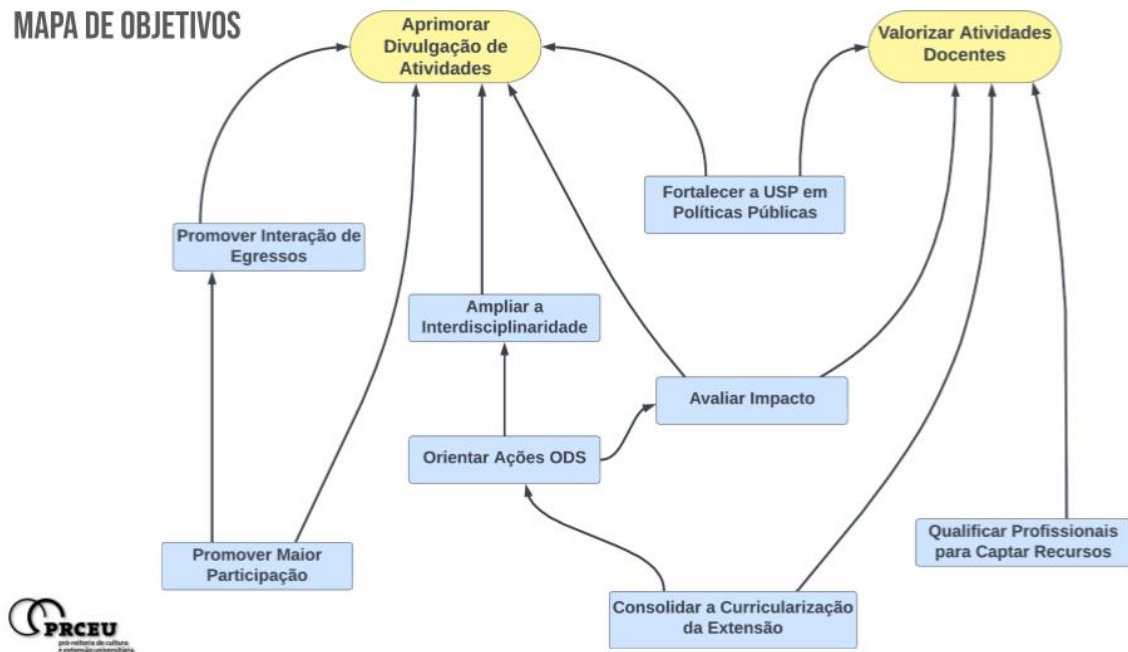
MAPA DE OBJETIVOS

Aprimorar Divulgação de Atividades

Valorizar Atividades Docentes

Fortalecer a USP em Políticas Públicas

Promover Interação de Egressos

Ampliar a Interdisciplinaridade

Avaliar Impacto

Orientar Ações ODS

Qualificar Profissionais para Captar Recursos

Promover Maior Participação

Consolidar a Curricularização da Extensão

PRCEU
pró-reitoria de cultura e extensão universitária